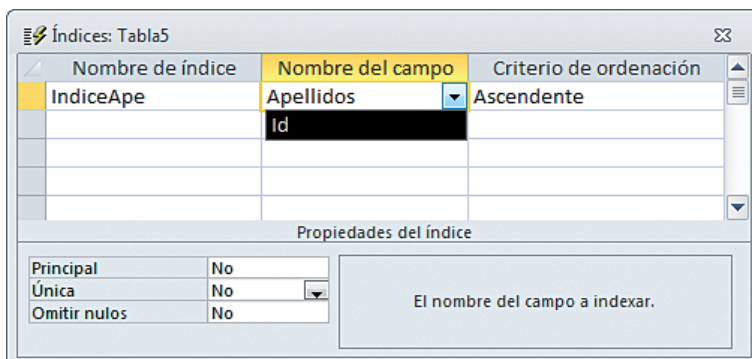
Índices: Tabla5

| Nombre de índice | Nombre del campo | Criterio de ordenación |
|---|---|---|
| IndiceApe | Apellidos | Ascendente |
| | Id | |
| | | |
| | | |
| | | |

Propiedades del índice

| Principal | No |
|---|---|
| Única | No |
| Omitir nulos | No |

El nombre del campo a indexar.